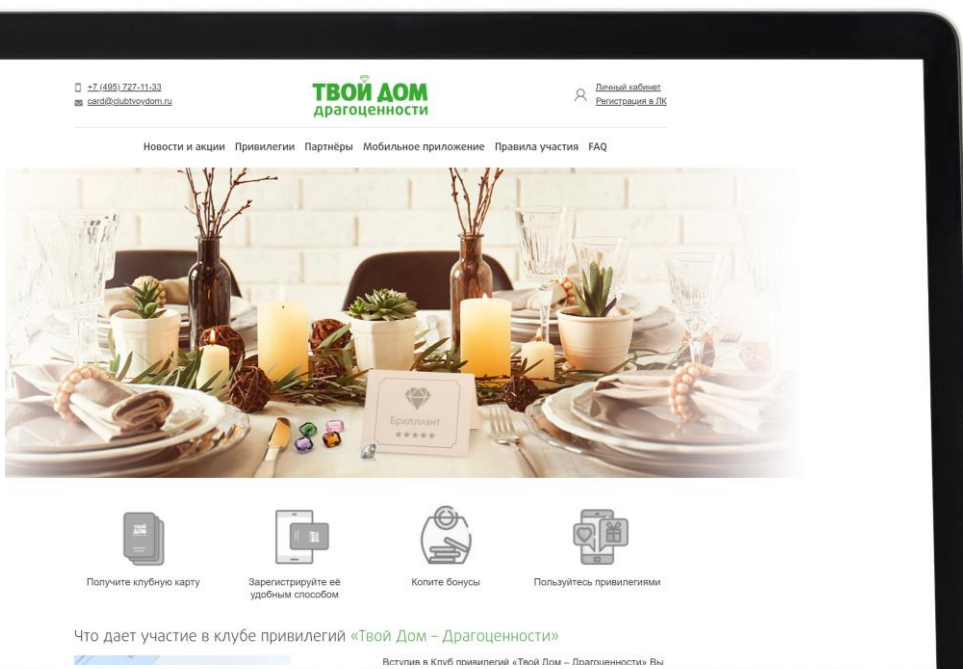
+7 (495) 727-11-33
card@clubtvoydom.ru

ТВОЙ ДОМ
драгоценности

Личный кабинет
Регистрация в ЛК

Новости и акции Привилегии Партнёры Мобильное приложение Правила участия FAQ

Бриллиант

Получите клубную карту

Зарегистрируйте её удобным способом

Копите бонусы

Пользуйтесь привилегиями

Что дает участие в клубе привилегий «Твой Дом – Драгоценности»

Вступив в Клуб привилегий «Твой Дом – Драгоценности» Вы